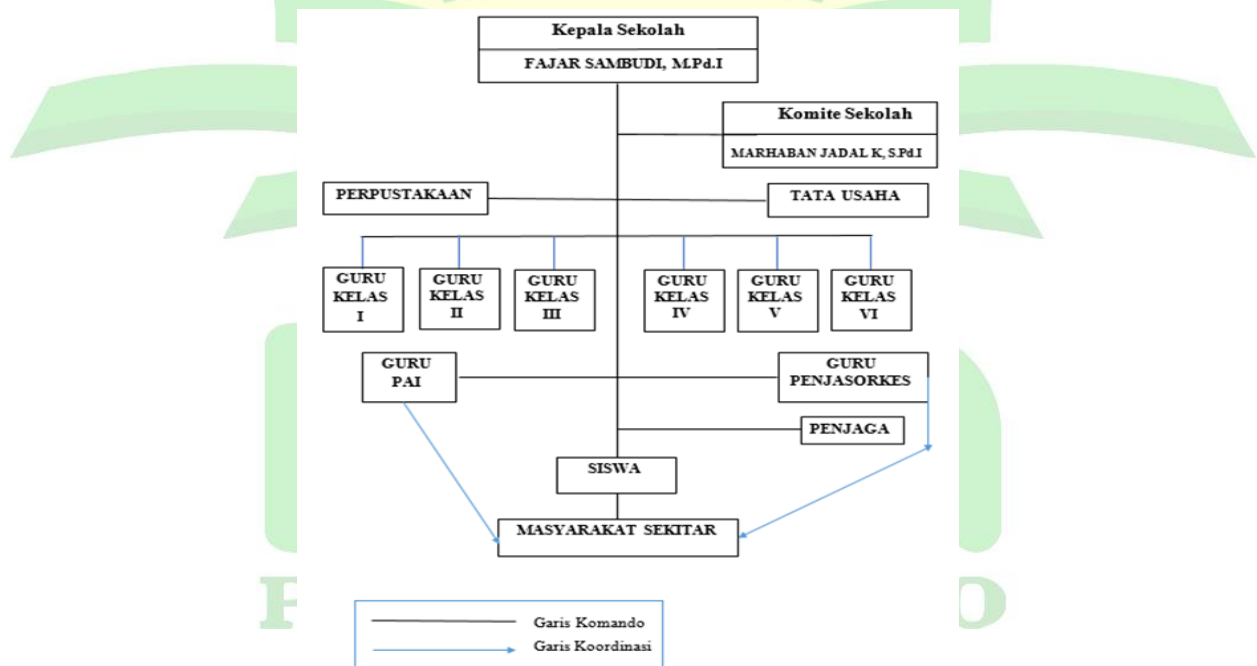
Kepala Sekolah
FAJAR SAMBUDI, M.Pd.I

Komite Sekolah
MARHABAN JADAL K, S.Pd.I

PERPUSTAKAAN

TATA USAHA

GURU KELAS I

GURU KELAS II

GURU KELAS III

GURU KELAS IV

GURU KELAS V

GURU KELAS VI

GURU PAI

GURU PENJASORKES

PENJAGA

SISWA

MASYARAKAT SEKITAR

Garis Komando
Garis Koordinasi